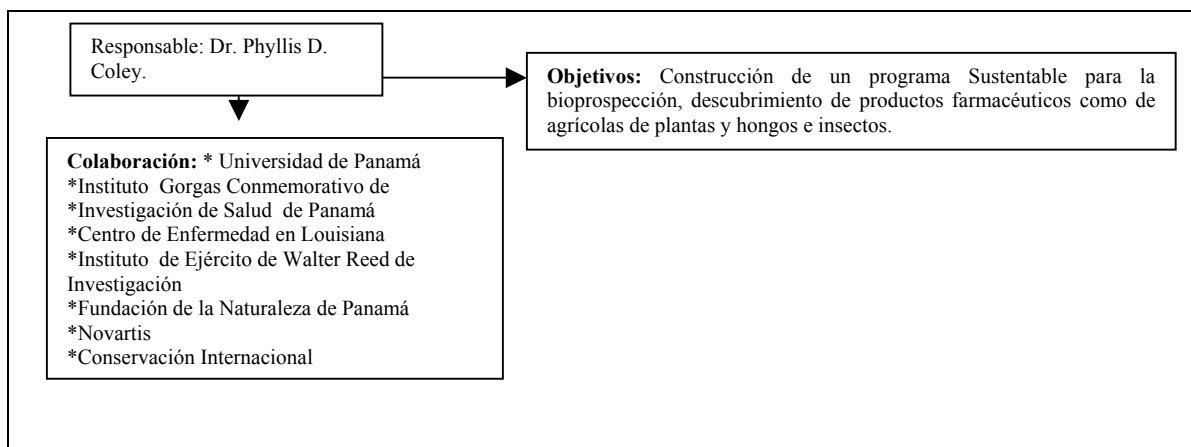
Responsable: Dr. Phyllis D. Coley.

Objetivos: Construcción de un programa Sustentable para la bioprospección, descubrimiento de productos farmacéuticos como de agrícolas de plantas y hongos e insectos.

Colaboración: * Universidad de Panamá
*Instituto Gorgas Conmemorativo de
*Investigación de Salud de Panamá
*Centro de Enfermedad en Louisiana
*Instituto de Ejército de Walter Reed de Investigación
*Fundación de la Naturaleza de Panamá
*Novartis
*Conservación Internacional